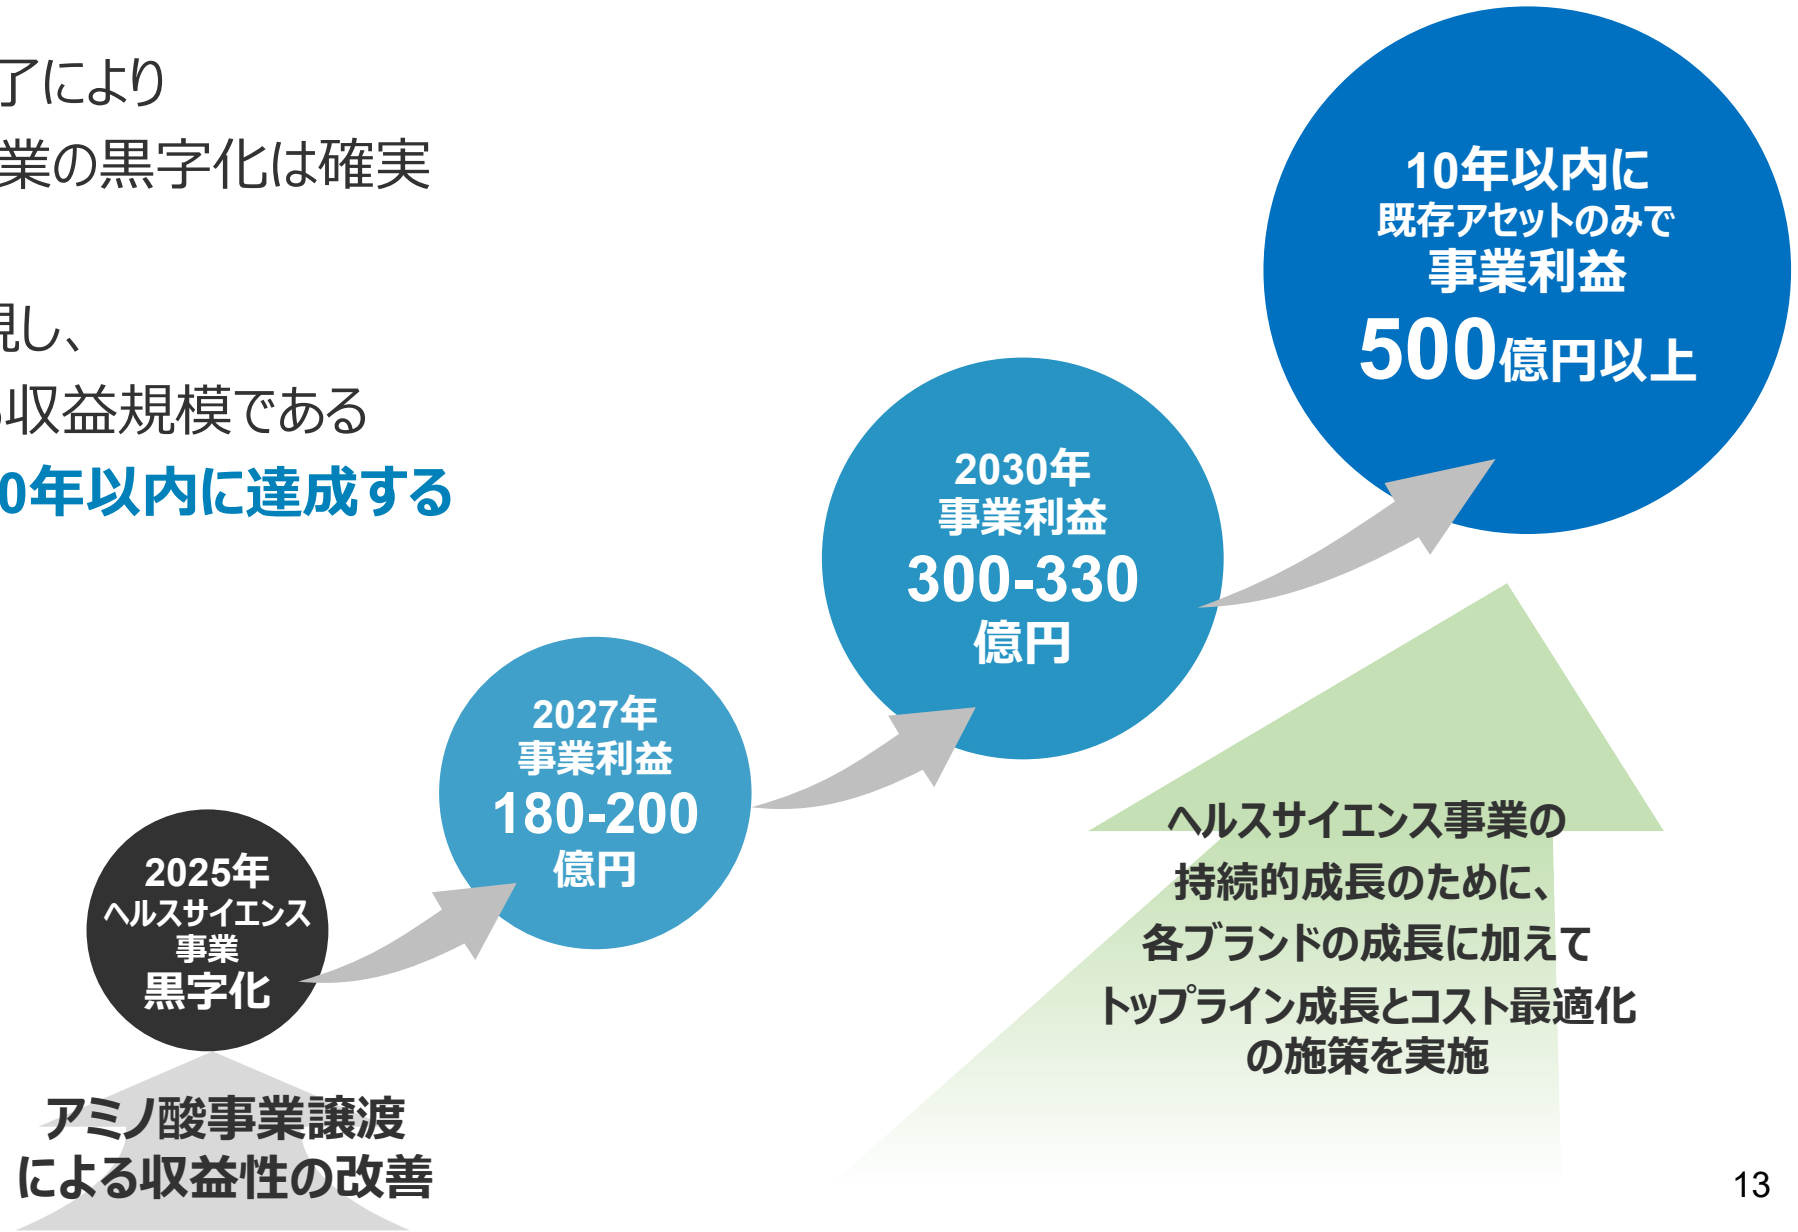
了により
業の黒字化は確実

見し、
収益規模である
0年以内に達成する

10年以内に
既存アセットのみで
事業利益
500億円以上

2030年
事業利益
300-330
億円

2027年
事業利益
180-200
億円

2025年
ヘルスサイエンス
事業
黒字化

ヘルスサイエンス事業の
持続的成長のために、
各ブランドの成長に加えて
トップライン成長とコスト最適化
の施策を実施

アミノ酸事業譲渡
による収益性の改善

13